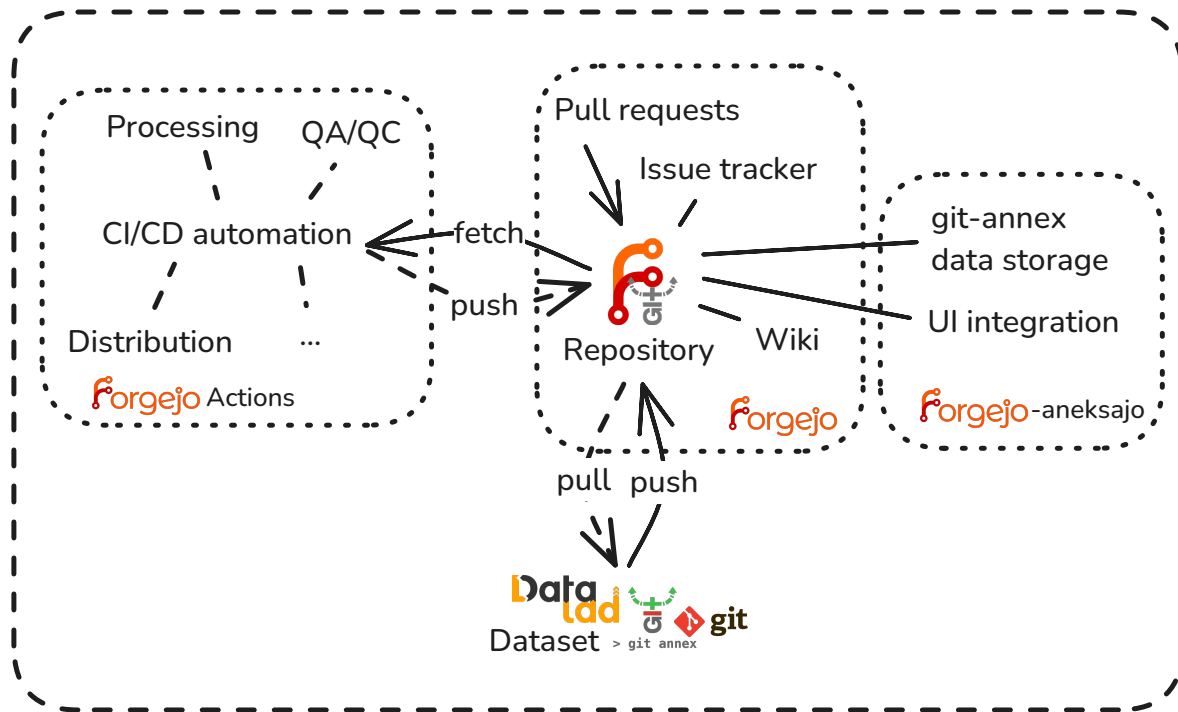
Processing

QA/QC

CI/CD automation

Distribution

...

forgejo Actions

fetch

push

Pull requests

Issue tracker

GIT

Repository

Wiki

forgejo

git-annex data storage

UI integration

forgejo-aneksajo

pull

push

Data lad

GIT

git

Dataset

> git annex